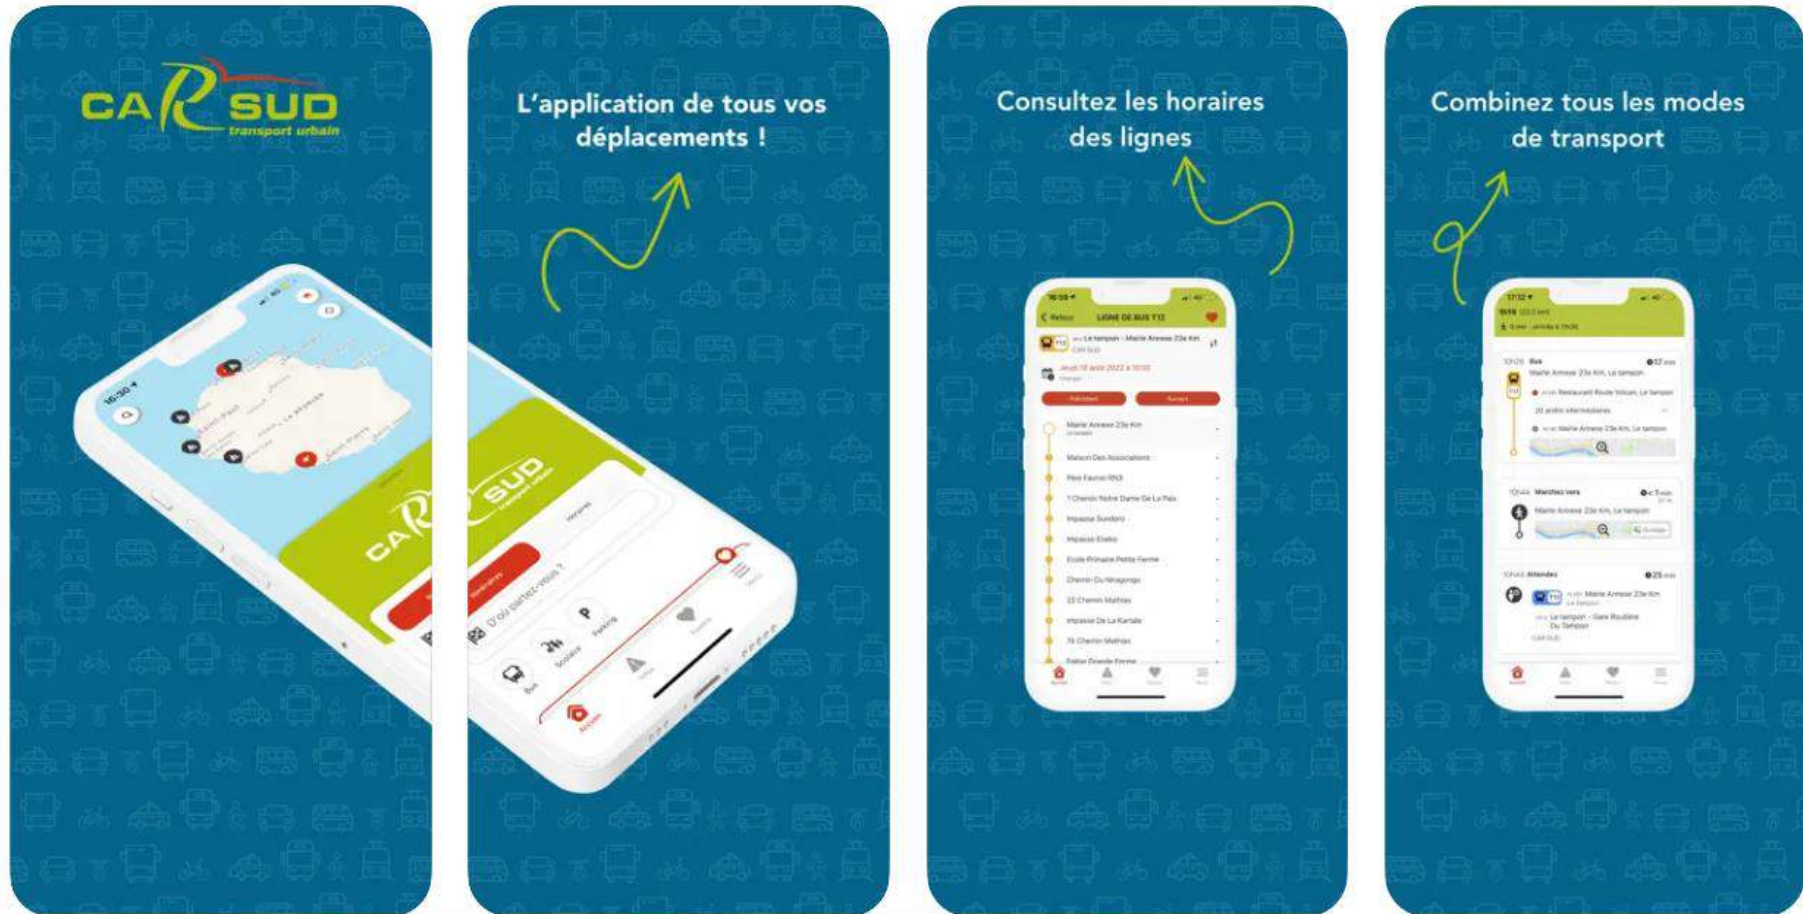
CAR SUD
transport urbain

L'application de tous vos déplacements !

CAR SUD
transport urbain

D'où partez-vous ?

Bus

Scolaire

Parking

Consultez les horaires des lignes

LIGNE DE BUS T12

Le tampon - Mairie Annexe 23e Km

Précédent

Suivant

Mairie Annexe 23e Km

Maison Des Associations

Rue Payet RN3

Impasse Sundoro

Ecole Primaire Petite Ferme

Chemin Du Nirapongo

Impasse De La Kartala

Combinez tous les modes de transport

Bus

Marchez vers

Attendez

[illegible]